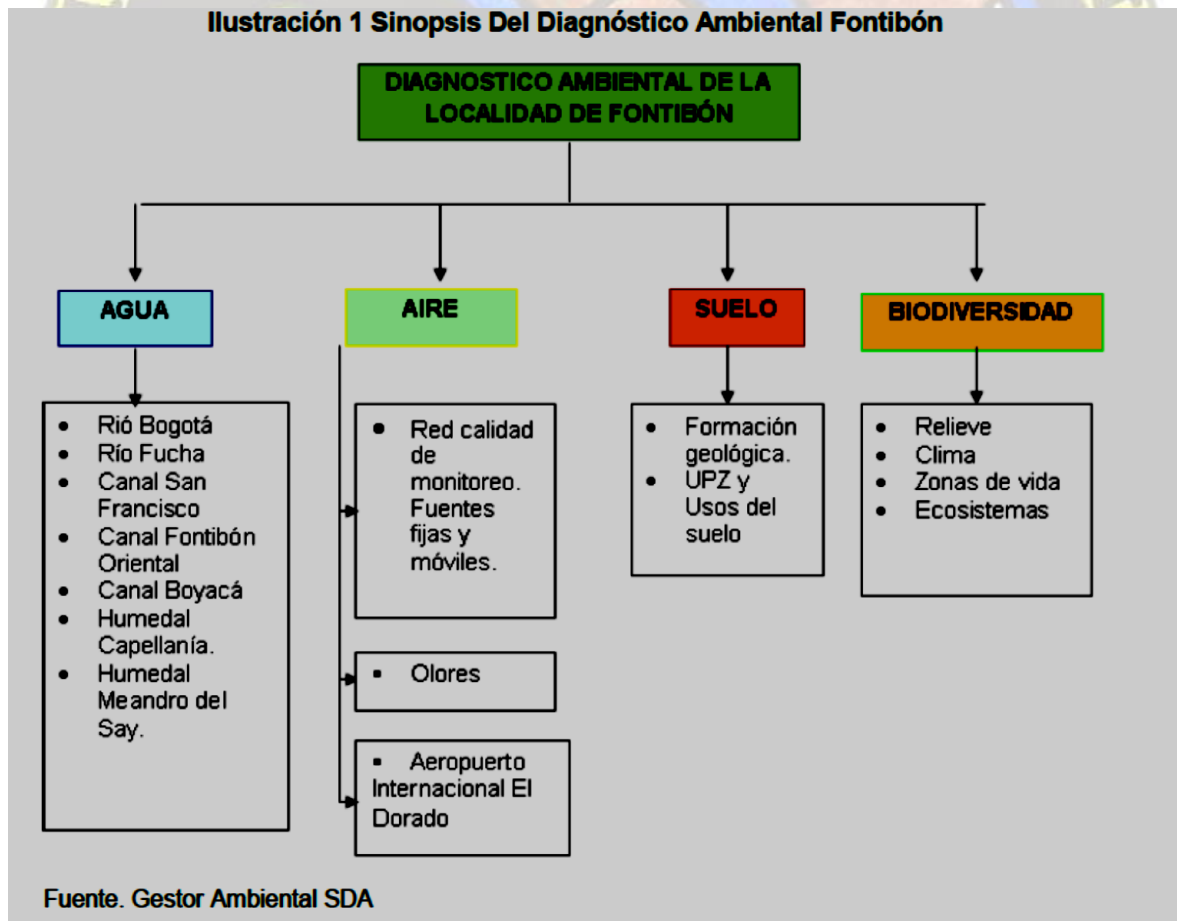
Ilustración 1 Sinopsis Del Diagnóstico Ambiental Fontibón

DIAGNOSTICO AMBIENTAL DE LA LOCALIDAD DE FONTIBÓN

AGUA

- Rió Bogotá
- Río Fucha
- Canal San Francisco
- Canal Fontibón Oriental
- Canal Boyacá
- Humedal Capellanía.
- Humedal Meandro del Say.

AIRE

- Red calidad de monitoreo. Fuentes fijas y móviles.

- Olores

- Aeropuerto Internacional El Dorado

SUELO

- Formación geológica.
- UPZ y Usos del suelo

BIODIVERSIDAD

- Relieve
- Clima
- Zonas de vida
- Ecosistemas

Fuente. Gestor Ambiental SDA